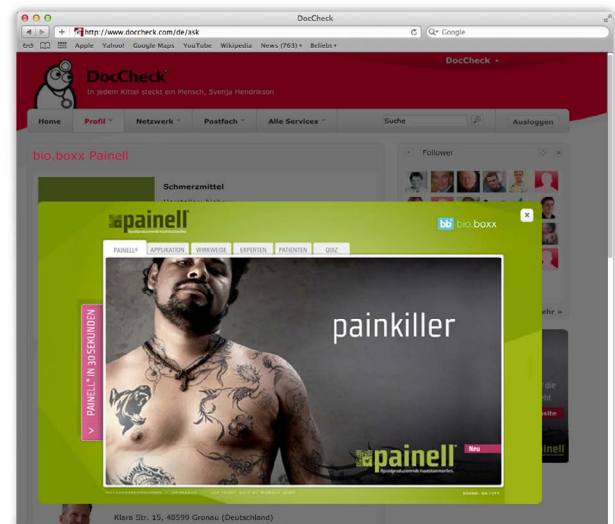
DocCheck

http://www.doccheck.com/de/ask

Google

Apple Yahoo! Google Maps YouTube Wikipedia News (763) Beliebt

DocCheck

In jedem Kittel steckt ein Mensch, Svenja Hendrikson

DocCheck

Home Profil Netzwerk Postfach Alle Services

Suche

Ausloggen

bio.boxx Painell

Follower

Schmerzmittel

painell

bio.boxx

PAINELL® APPLIKATION WIRKWEISE EXPERTEN PATIENTEN QUIZ

PAINELL® IN 30 SEKUNDEN

painkiller

painell

Neu

Klara Str. 15, 48599 Gronau (Deutschland)